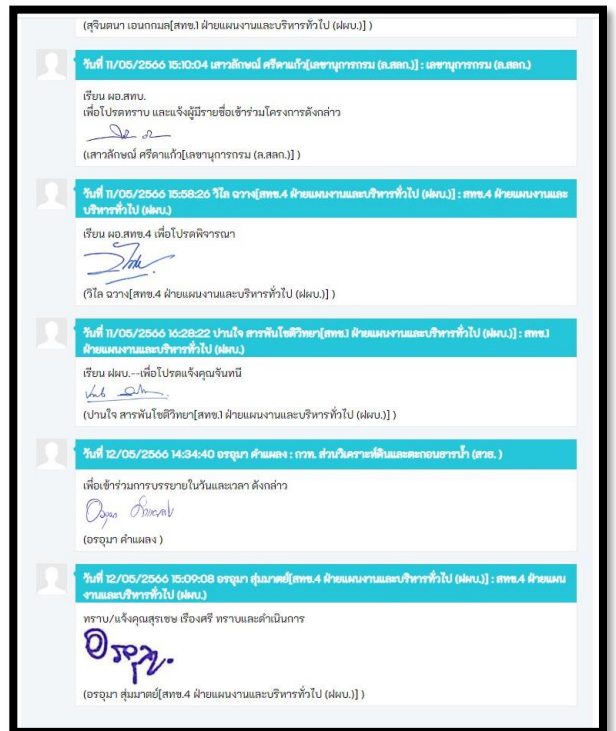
(สุรินตนา เอนกกมล[สทช.1 ฝ่ายแผนงานและบริหารทั่วไป (ฝผบ.)] )

วันที่ 11/05/2566 15:10:04 เสาวลักษณ์ ศรีดาแก้ว[เลขานุการกรม (ล.สลก.)] : เลขานุการกรม (ล.สลก.)

เรียน ผอ.สทช.
เพื่อโปรดทราบ และแจ้งผู้มีรายชื่อเข้าร่วมโครงการดังกล่าว

(เสาวลักษณ์ ศรีดาแก้ว[เลขานุการกรม (ล.สลก.)] )

วันที่ 11/05/2566 15:58:26 วิไล ฉวาง[สทช.4 ฝ่ายแผนงานและบริหารทั่วไป (ฝผบ.)] : สทช.4 ฝ่ายแผนงานและบริหารทั่วไป (ฝผบ.)

เรียน ผอ.สทช.4 เพื่อโปรดพิจารณา

(วิไล ฉวาง[สทช.4 ฝ่ายแผนงานและบริหารทั่วไป (ฝผบ.)] )

วันที่ 11/05/2566 16:28:22 ปานใจ สารพันโชติวิทยา[สทช.1 ฝ่ายแผนงานและบริหารทั่วไป (ฝผบ.)] : สทช.1 ฝ่ายแผนงานและบริหารทั่วไป (ฝผบ.)

เรียน ฝผบ.--เพื่อโปรดแจ้งคุณจันทนี

(ปานใจ สารพันโชติวิทยา[สทช.1 ฝ่ายแผนงานและบริหารทั่วไป (ฝผบ.)] )

วันที่ 12/05/2566 14:34:40 อรอุมา คำแพลง : กวท. ส่วนวิเคราะห์ดินและตะกอนธารน้ำ (สวธ. )

เพื่อเข้าร่วมการบรรยายในวันและเวลา ดังกล่าว

(อรอุมา คำแพลง )

วันที่ 12/05/2566 15:09:08 อรอุมา สุ่มมาตย์[สทช.4 ฝ่ายแผนงานและบริหารทั่วไป (ฝผบ.)] : สทช.4 ฝ่ายแผนงานและบริหารทั่วไป (ฝผบ.)

ทราบ/แจ้งคุณสุรเชษ เรืองศรี ทราบและดำเนินการ

(อรอุมา สุ่มมาตย์[สทช.4 ฝ่ายแผนงานและบริหารทั่วไป (ฝผบ.)] )